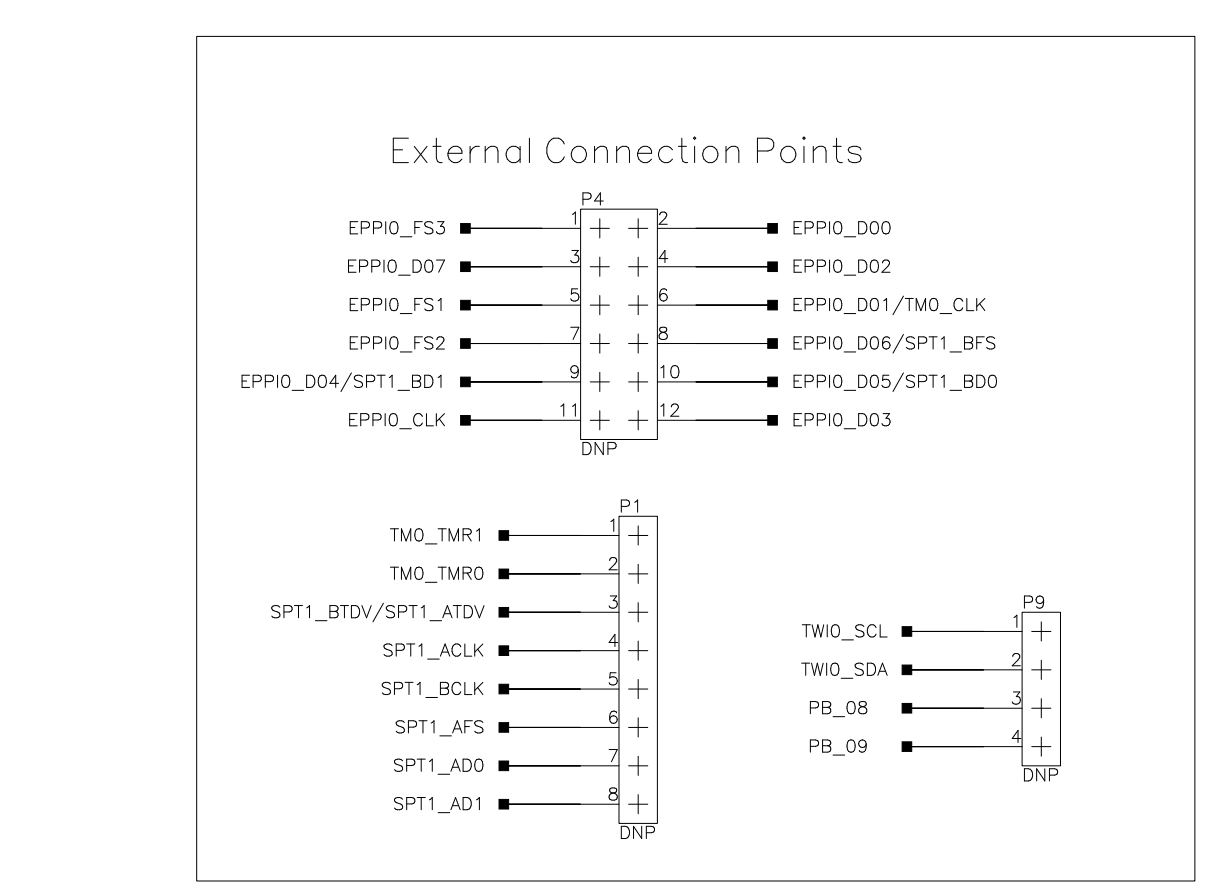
External Connection Points

P4

EPPI0_FS3 1 2 EPPI0_D00
EPPI0_D07 3 4 EPPI0_D02
EPPI0_FS1 5 6 EPPI0_D01/TM0_CLK
EPPI0_FS2 7 8 EPPI0_D06/SPT1_BFS
EPPI0_D04/SPT1_BD1 9 10 EPPI0_D05/SPT1_BD0
EPPI0_CLK 11 12 EPPI0_D03

DNP

P1

TM0_TMR1 1
TM0_TMR0 2
SPT1_BTDV/SPT1_ATDV 3
SPT1_ACLK 4
SPT1_BCLK 5
SPT1_AFS 6
SPT1_AD0 7
SPT1_AD1 8

DNP

P9

TWI0_SCL 1
TWI0_SDA 2
PB_08 3
PB_09 4

DNP